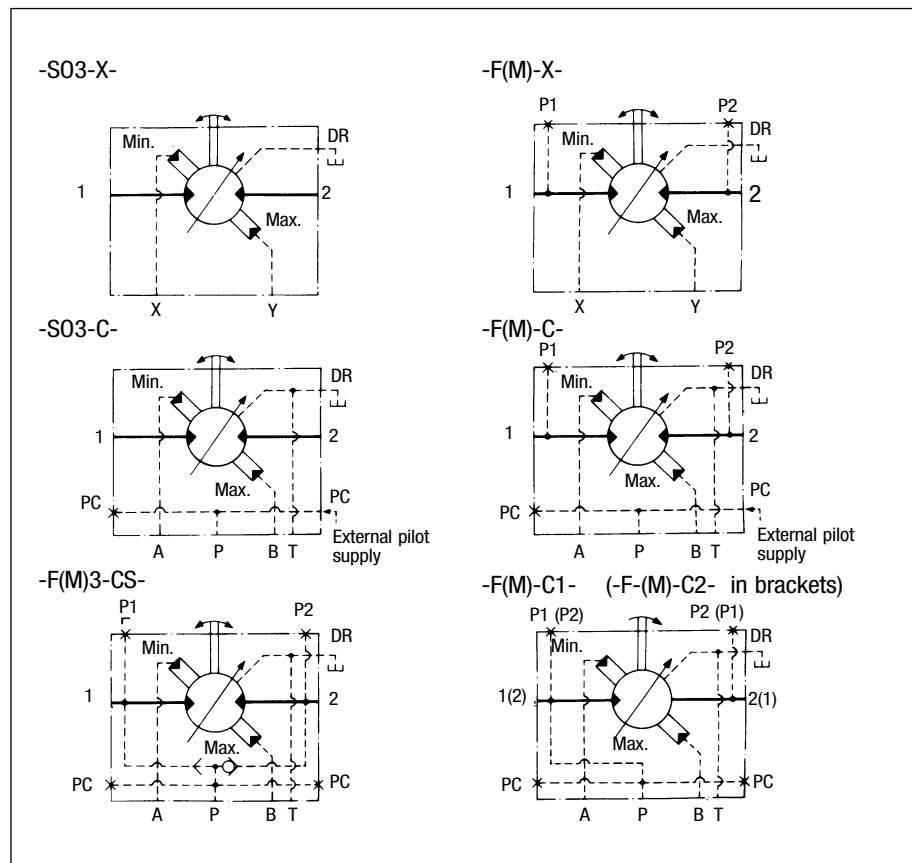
-S03-X-

Min.
DR
1
2
Max.
X
Y

-F(M)-X-

P1
P2
Min.
DR
1
2
Max.
X
Y

-S03-C-

Min.
DR
1
2
Max.
PC
PC
External pilot supply
A
P
B
T

-F(M)-C-

P1
P2
Min.
DR
1
2
Max.
PC
PC
External pilot supply
A
P
B
T

-F(M)3-CS-

P1
P2
Min.
DR
1
2
Max.
PC
PC
A
P
B
T

-F(M)-C1- (-F-(M)-C2- in brackets)

P1 (P2)
P2 (P1)
Min.
DR
1(2)
2(1)
Max.
PC
PC
A
P
B
T